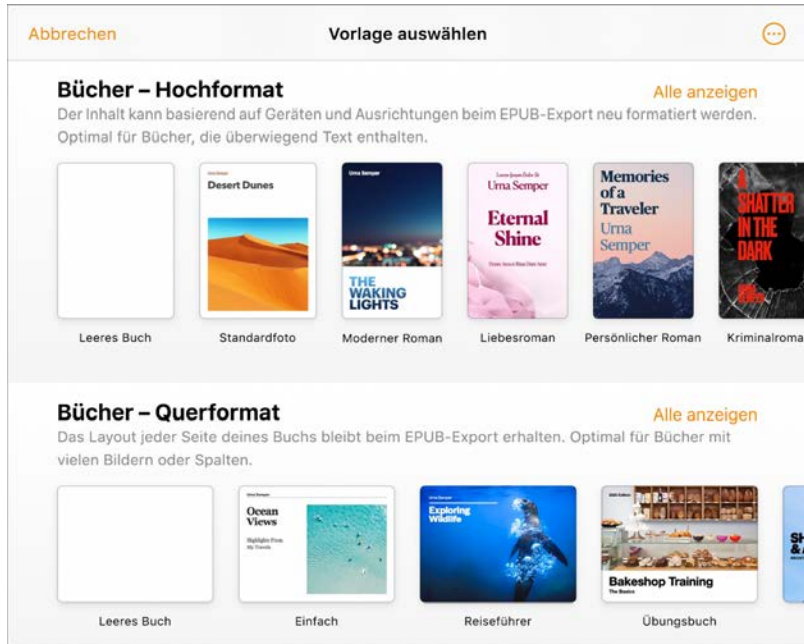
Abbrechen

Vorlage auswählen

Bücher – Hochformat

Alle anzeigen

Der Inhalt kann basierend auf Geräten und Ausrichtungen beim EPUB-Export neu formatiert werden. Optimal für Bücher, die überwiegend Text enthalten.

Desert Dunes

Urna Semper

THE WAKING LIGHTS

Urna Semper

Eternal Shine

Memories of a Traveler

Urna Semper

SHATTER IN THE DARK

Leeres Buch

Standardfoto

Moderner Roman

Liebesroman

Persönlicher Roman

Kriminalroma

Bücher – Querformat

Alle anzeigen

Das Layout jeder Seite deines Buchs bleibt beim EPUB-Export erhalten. Optimal für Bücher mit vielen Bildern oder Spalten.

Ocean Views

Exploring Wildlife

Bakeshop Training

The Basics

Leeres Buch

Einfach

Reiseführer

Übungsbuch